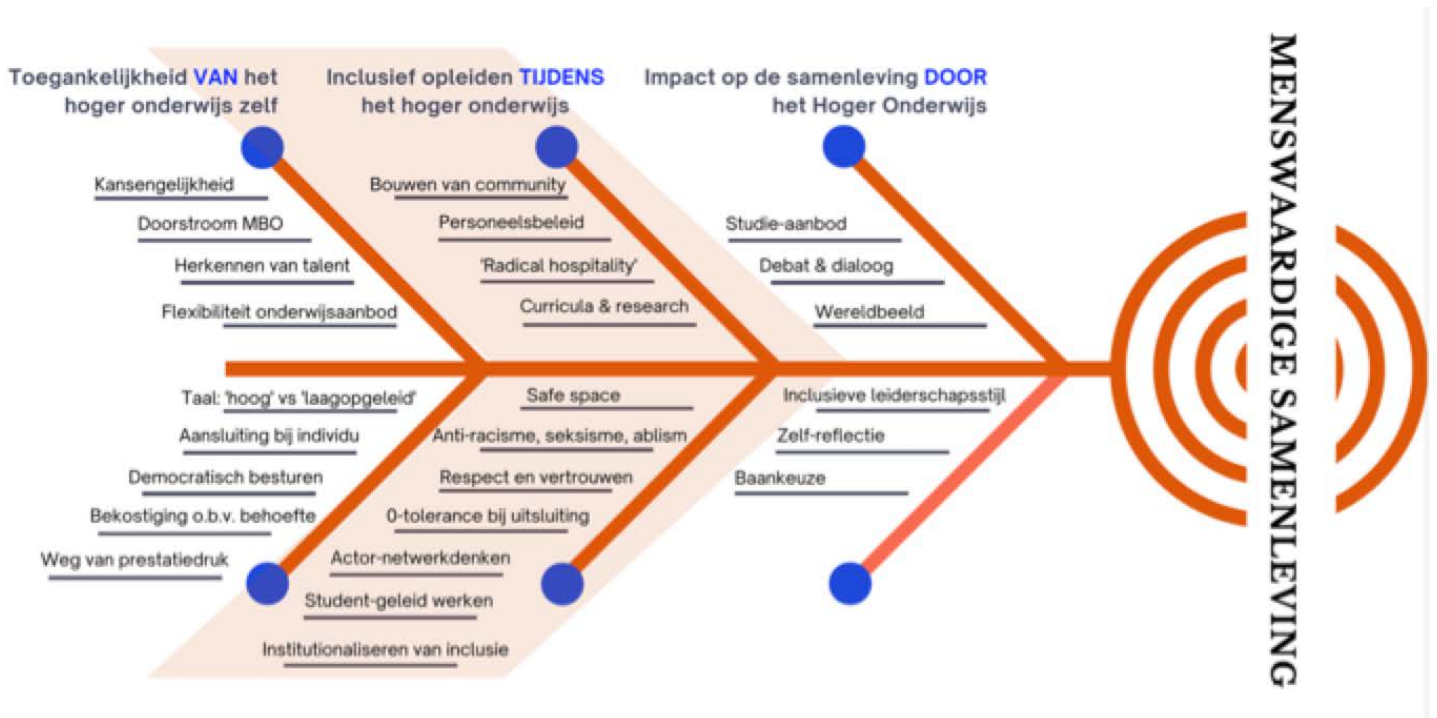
Toegankelijkheid VAN het hoger onderwijs zelf

Inclusief opleiden TIJDENS het hoger onderwijs

Impact op de samenleving DOOR het Hoger Onderwijs

MENSWAARDIGE SAMENLEVING

Kansengelijkheid

Doorstroom MBO

Herkennen van talent

Flexibiliteit onderwijsaanbod

Bouwen van community

Personeelsbeleid

'Radical hospitality'

Curricula & research

Studie-aanbod

Debat & dialoog

Wereldbeeld

Taal: 'hoog' vs 'laagopgeleid'

Aansluiting bij individu

Democratisch besturen

Bekostiging o.b.v. behoefte

Weg van prestatiedruk

Safe space

Anti-racisme, seksisme, ablism

Respect en vertrouwen

0-tolerance bij uitsluiting

Actor-netwerkdenken

Student-geleid werken

Institutionaliseren van inclusie

Inclusieve leiderschapsstijl

Zelf-reflectie

Baankeuze